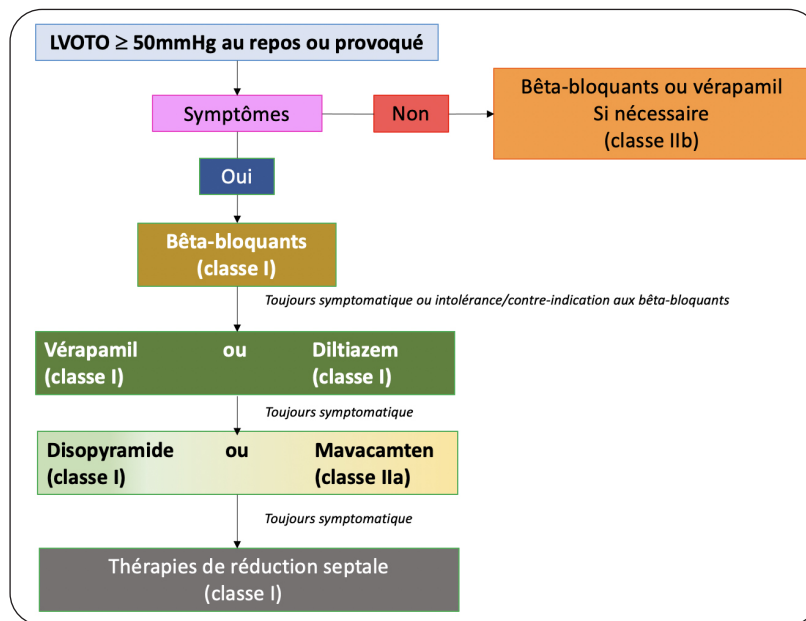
LVOTO $\geq$ 50mmHg au repos ou provoqué

Symptômes

Non

Bêta-bloquants ou vérapamil
Si nécessaire
(classe IIb)

Oui

Bêta-bloquants
(classe I)

Toujours symptomatique ou intolérance/contre-indication aux bêta-bloquants

Vérapamil
(classe I)

ou

Diltiazem
(classe I)

Toujours symptomatique

Disopyramide
(classe I)

ou

Mavacamten
(classe IIa)

Toujours symptomatique

Thérapies de réduction septale
(classe I)